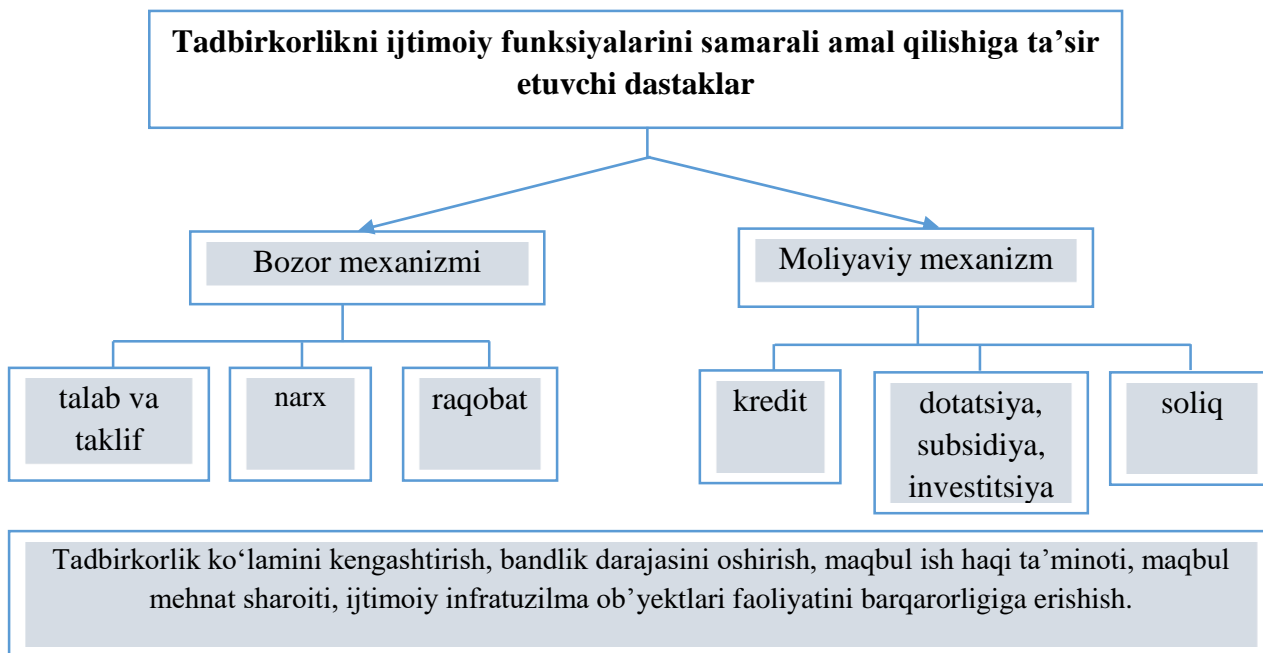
Tadbirkorlikni ijtimoiy funksiyalarini samarali amal qilishiga ta'sir etuvchi dastaklar

Bozor mexanizmi

Moliyaviy mexanizm

talab va taklif

narx

raqobat

kredit

dotatsiya, subsidiya, investitsiya

soliq

Tadbirkorlik ko'lamini kengashtirish, bandlik darajasini oshirish, maqbul ish haqi ta'minoti, maqbul mehnat sharoiti, ijtimoiy infratuzilma ob'yektlari faoliyatini barqarorligiga erishish.